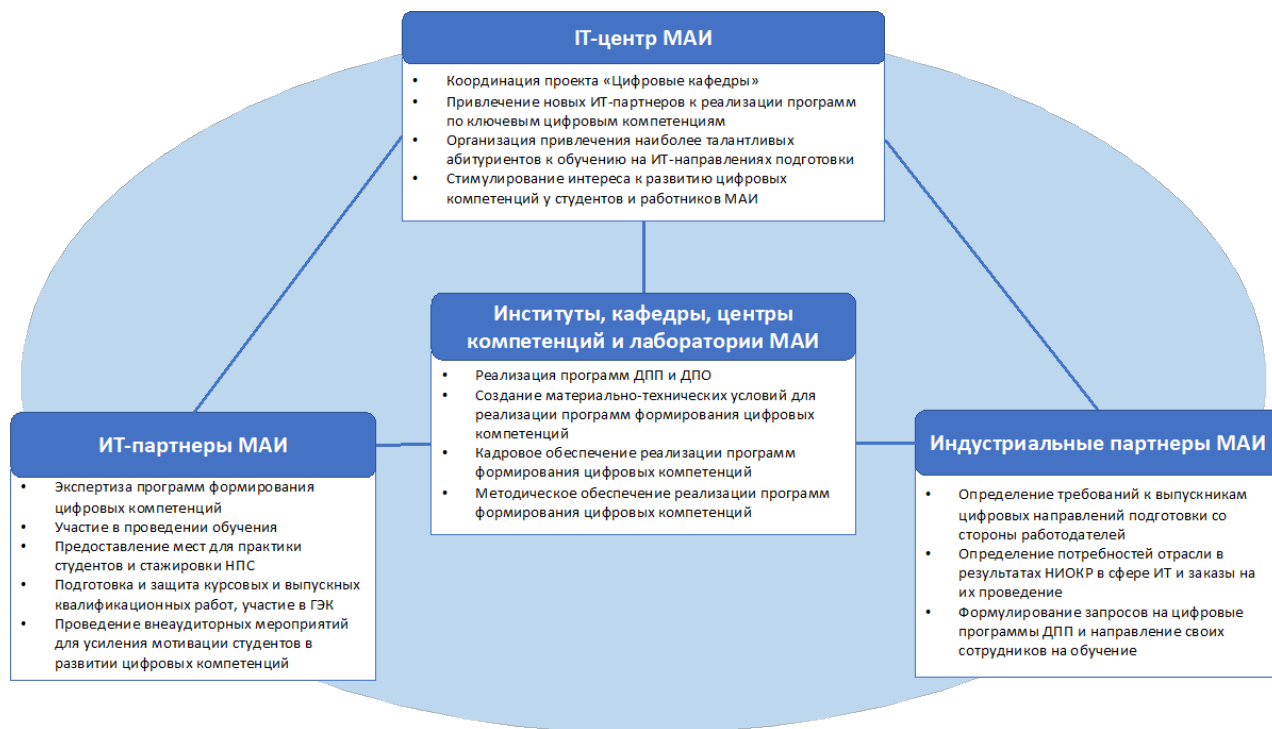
IT-центр МАИ

- Координация проекта «Цифровые кафедры»
- Привлечение новых ИТ-партнеров к реализации программ по ключевым цифровым компетенциям
- Организация привлечения наиболее талантливых абитуриентов к обучению на ИТ-направлениях подготовки
- Стимулирование интереса к развитию цифровых компетенций у студентов и работников МАИ

Институты, кафедры, центры компетенций и лаборатории МАИ

- Реализация программ ДПП и ДПО
- Создание материально-технических условий для реализации программ формирования цифровых компетенций
- Кадровое обеспечение реализации программ формирования цифровых компетенций
- Методическое обеспечение реализации программ формирования цифровых компетенций

ИТ-партнеры МАИ

- Экспертиза программ формирования цифровых компетенций
- Участие в проведении обучения
- Предоставление мест для практики студентов и стажировки НПС
- Подготовка и защита курсовых и выпускных квалификационных работ, участие в ГЭК
- Проведение внеаудиторных мероприятий для усиления мотивации студентов в развитии цифровых компетенций

Индустриальные партнеры МАИ

- Определение требований к выпускникам цифровых направлений подготовки со стороны работодателей
- Определение потребностей отрасли в результатах НИОКР в сфере ИТ и заказы на их проведение
- Формулирование запросов на цифровые программы ДПП и направление своих сотрудников на обучение